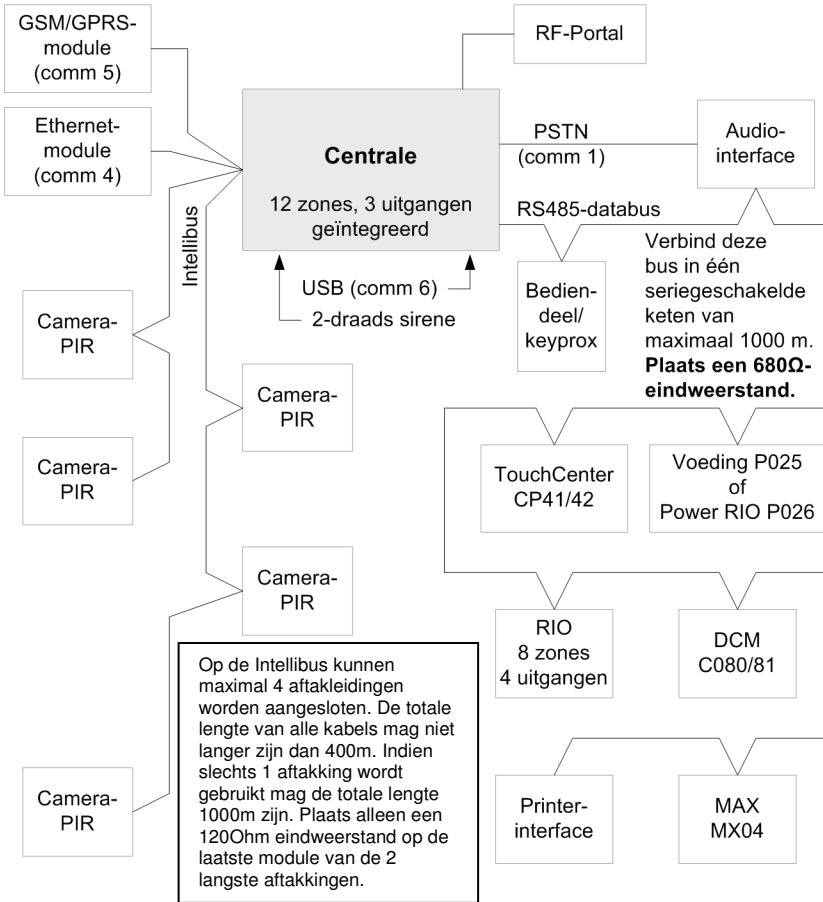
GSM/GPRS-module (comm 5)

RF-Portal

Ethernet-module (comm 4)

Centrale

12 zones, 3 uitgangen geïntegreerd

PSTN (comm 1)

Audio-interface

RS485-databus

Intellibus

USB (comm 6)

2-draads sirene

Bedien-deel/ keyprox

Verbind deze bus in één seriegeschakelde keten van maximaal 1000 m. **Plaats een 680Ω-eindweerstand.**

Camera-PIR

Camera-PIR

Camera-PIR

TouchCenter CP41/42

Voeding P025 of Power RIO P026

Camera-PIR

RIO 8 zones 4 uitgangen

DCM C080/81

Op de Intellibus kunnen maximal 4 aftakleidingen worden aangesloten. De totale lengte van alle kabels mag niet langer zijn dan 400m. Indien slechts 1 aftakking wordt gebruikt mag de totale lengte 1000m zijn. Plaats alleen een 120Ohm eindweerstand op de laatste module van de 2 langste aftakkingen.

Camera-PIR

Printer-interface

MAX MX04